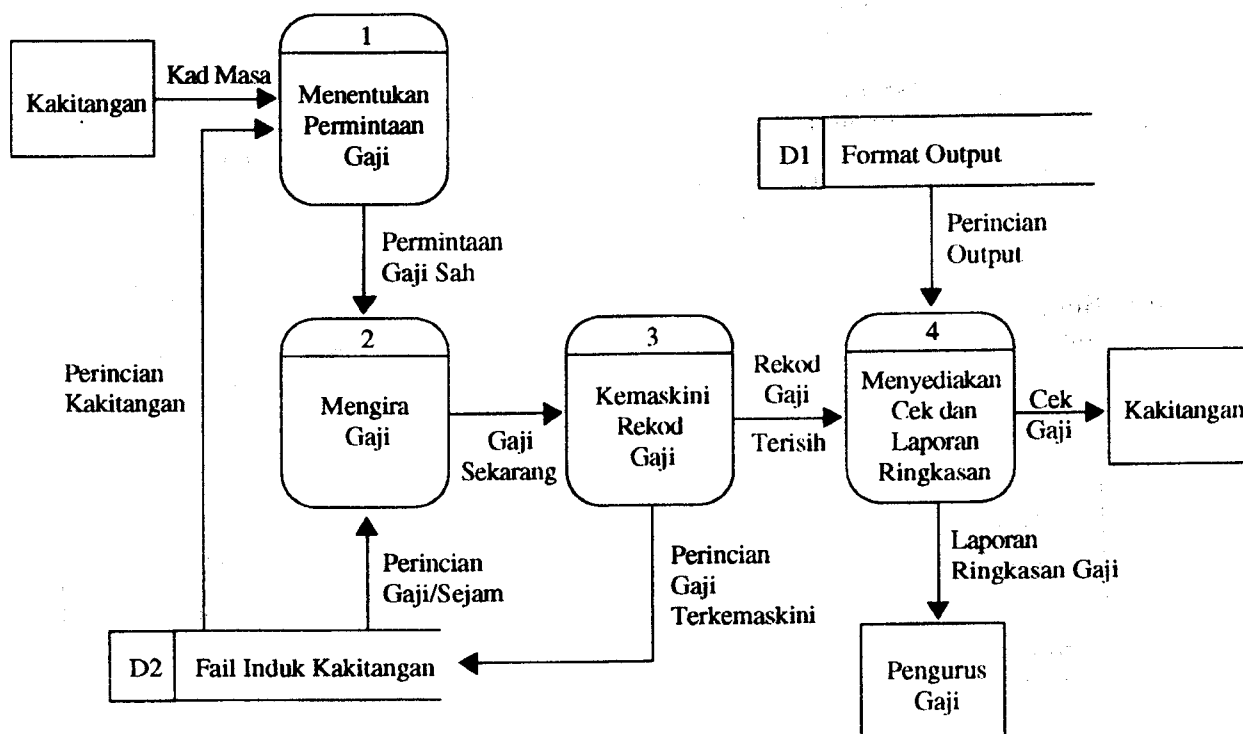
Kakitangan

Kad Masa

1

Menentukan Permintaan Gaji

D1 Format Output

Perincian Output

Permintaan Gaji Sah

Perincian Kakitangan

2

Mengira Gaji

Gaji Sekarang

3

Kemaskini Rekod Gaji

Rekod Gaji Terisih

4

Menyediakan Cek dan Laporan Ringkasan

Cek Gaji

Kakitangan

Perincian Gaji/Sejam

Perincian Gaji Terkemaskini

Laporan Ringkasan Gaji

D2 Fail Induk Kakitangan

Pengurus Gaji